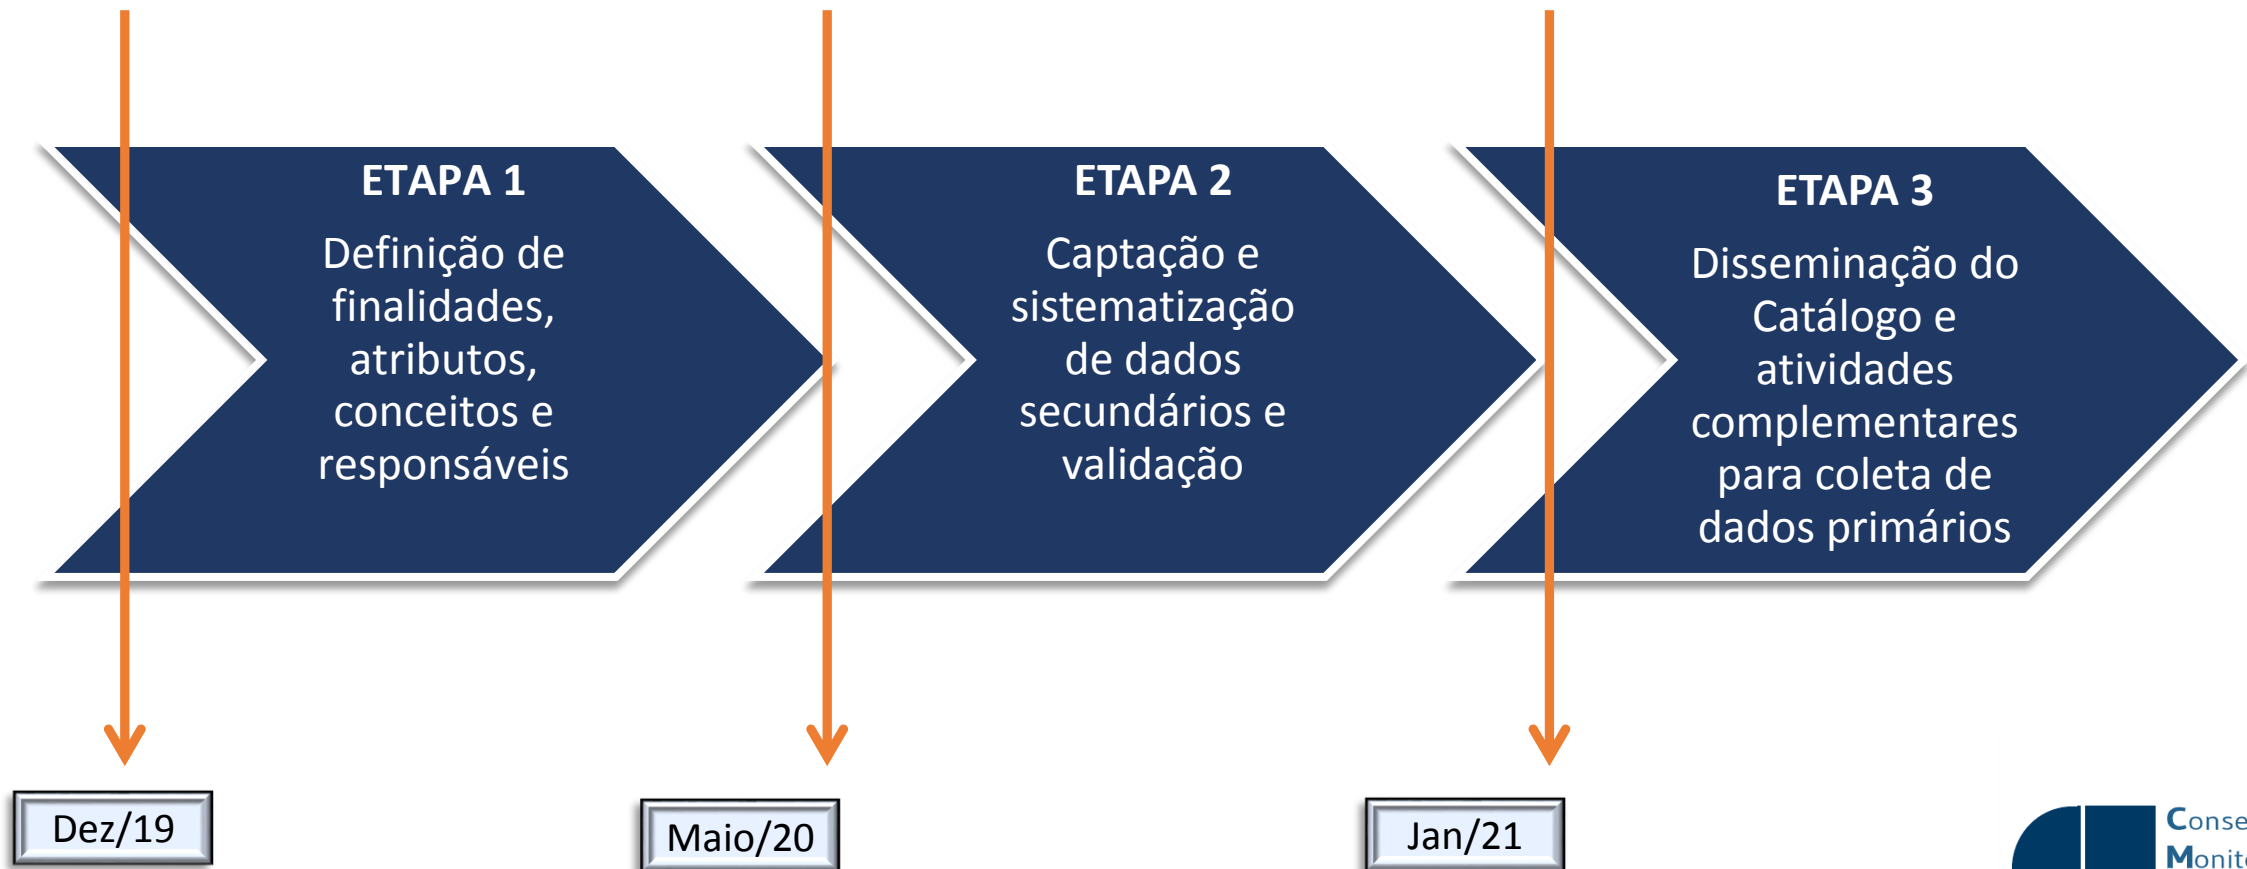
ETAPA 1
Definição de finalidades, atributos, conceitos e responsáveis

ETAPA 2
Captação e sistematização de dados secundários e validação

ETAPA 3
Disseminação do Catálogo e atividades complementares para coleta de dados primários

Dez/19

Maio/20

Jan/21

Conse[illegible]
Monit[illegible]